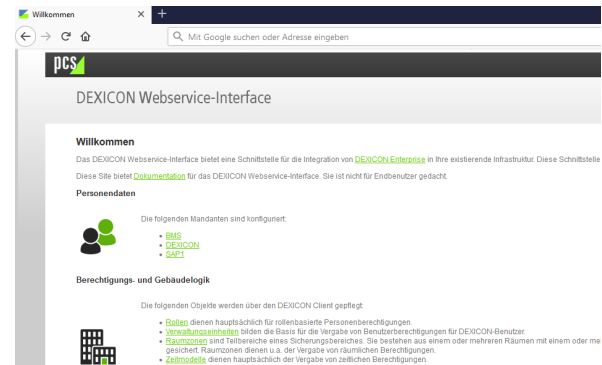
Willkommen

Mit Google suchen oder Adresse eingeben

pcs

DEXICON Webservice-Interface

Willkommen

Das DEXICON Webservice-Interface bietet eine Schnittstelle für die Integration von DEXICON Enterprise in Ihre existierende Infrastruktur. Diese Schnittstelle

Diese Site bietet Dokumentation für das DEXICON Webservice-Interface. Sie ist nicht für Endbenutzer gedacht.

Personendaten

Die folgenden Mandanten sind konfiguriert:

- BMS
- DEXICON
- SAP1

Berechtigungs- und Gebäudelogik

Die folgenden Objekte werden über den DEXICON Client gepflegt:

- Rollen dienen hauptsächlich für rollenbasierte Personenberechtigungen.
- Verwaltungseinheiten bilden die Basis für die Vergabe von Benutzerberechtigungen für DEXICON-Benutzer.
- Raumzonen sind Teilbereiche eines Sicherungsbereiches. Sie bestehen aus einem oder mehreren Räumen mit einem oder me gesichert. Raumzonen dienen u.a. der Vergabe von räumlichen Berechtigungen.
- Zeitmodelle dienen hauptsächlich der Vergabe von zeitlichen Berechtigungen.